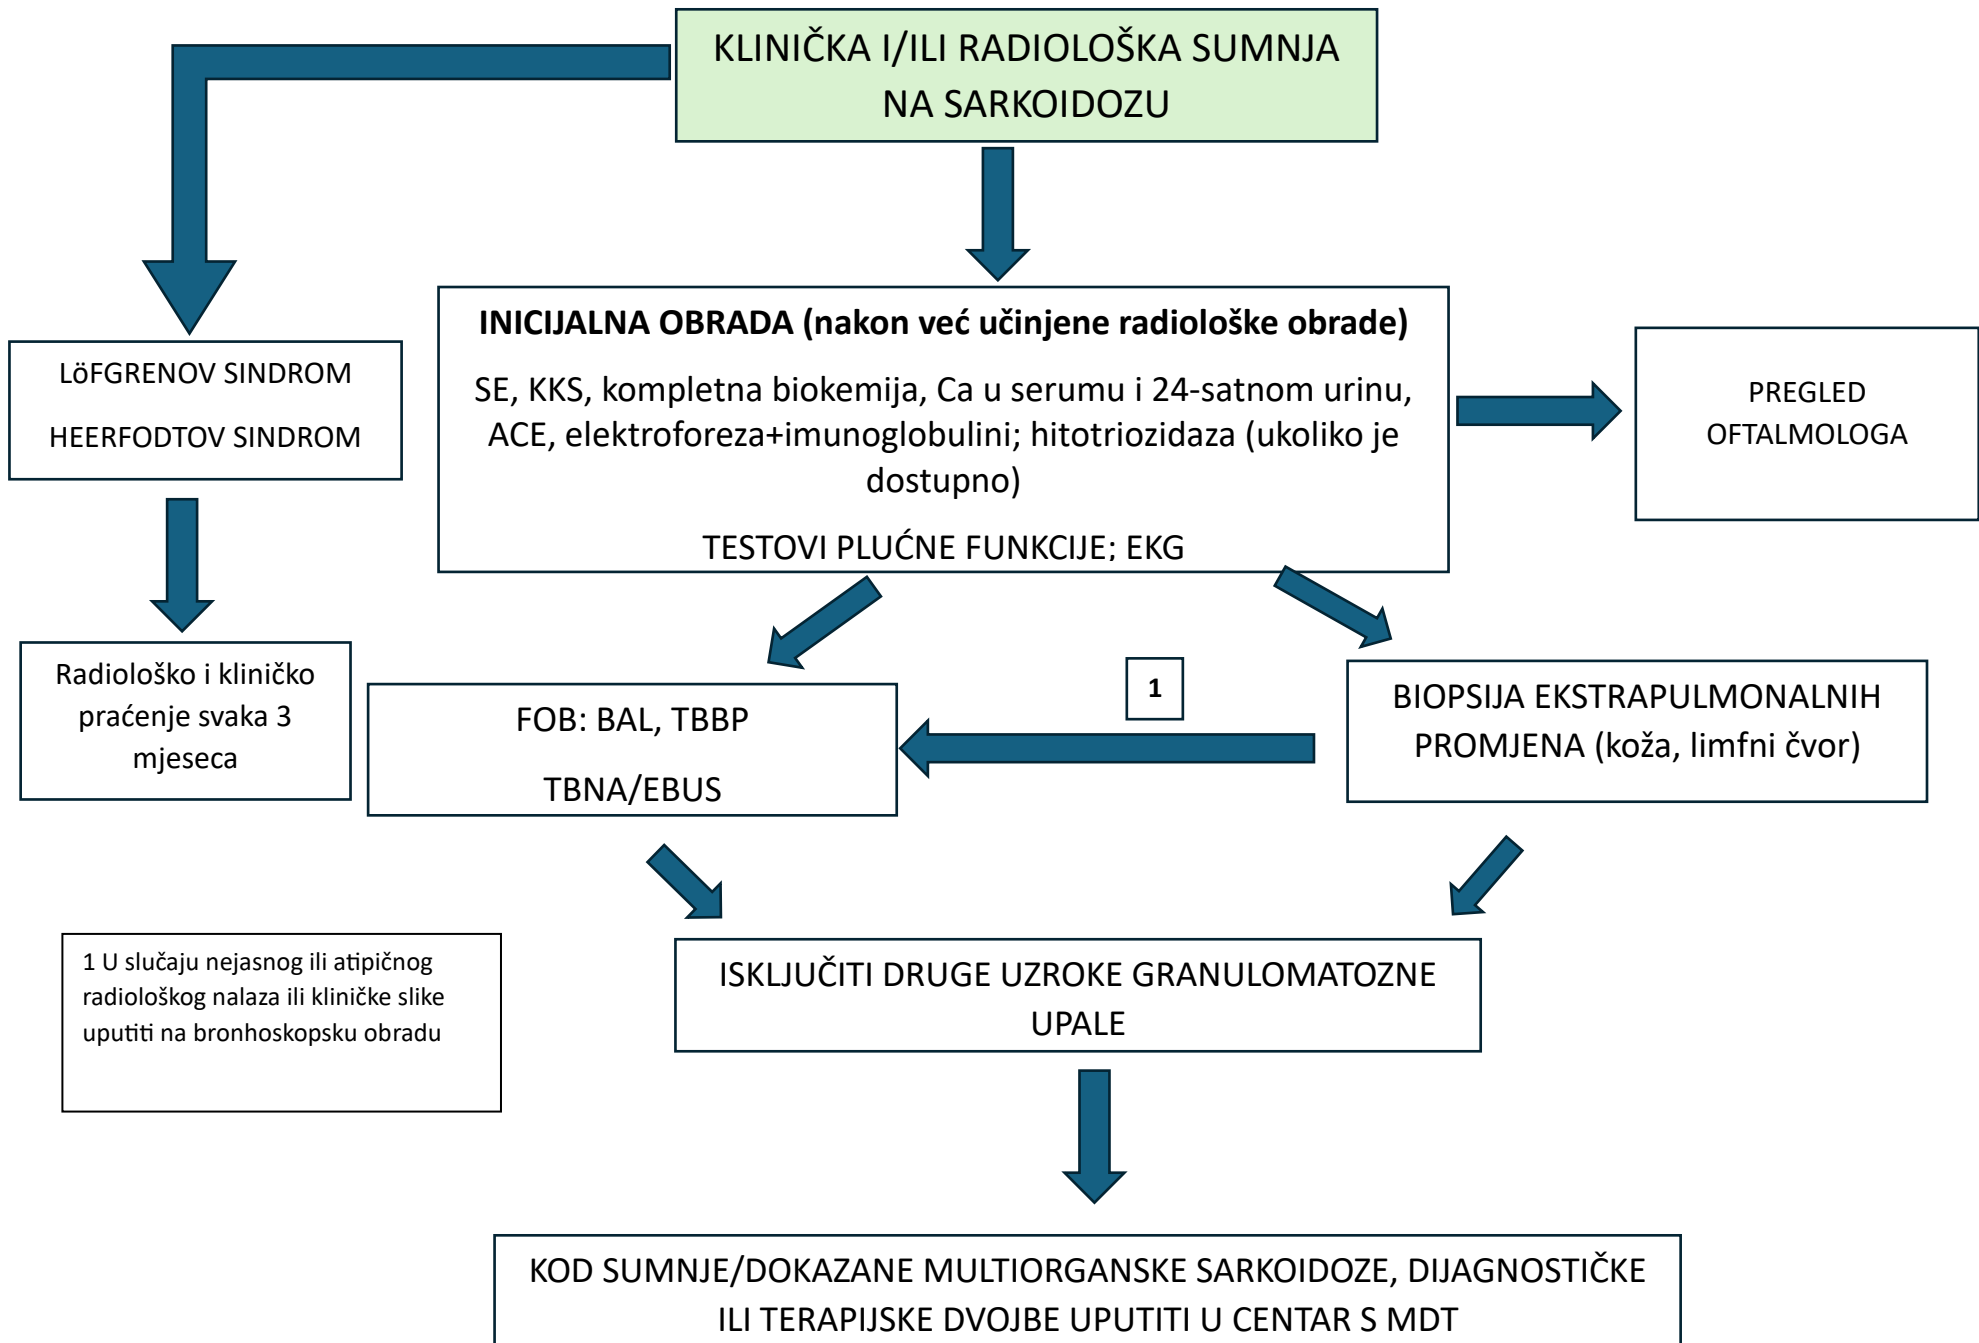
KLINIČKA I/ILI RADIOLOŠKA SUMNJA NA SARKOIDOZU

LöFGRENOV SINDROM

HEERFODTOV SINDROM

INICIJALNA OBRADA (nakon već učinjene radiološke obrade)

SE, KKS, kompletna biokemija, Ca u serumu i 24-satnom urinu, ACE, elektroforeza+imunoglobulini; hitotriozidaza (ukoliko je dostupno)

TESTOVI PLUĆNE FUNKCIJE; EKG

PREGLED OFTALMOLOGA

Radiološko i kliničko praćenje svaka 3 mjeseca

FOB: BAL, TBBP

TBNA/EBUS

1

BIOPSIJA EKSTRAPULMONALNIH PROMJENA (koža, limfni čvor)

1 U slučaju nejasnog ili atipičnog radiološkog nalaza ili kliničke slike uputiti na bronhoskopsku obradu

ISKLJUČITI DRUGE UZROKE GRANULOMATOZNE UPALE

KOD SUMNJE/DOKAZANE MULTIORGANSKE SARKOIDOZE, DIJAGNOSTIČKE ILI TERAPIJSKE DVOJBE UPUTITI U CENTAR S MDT